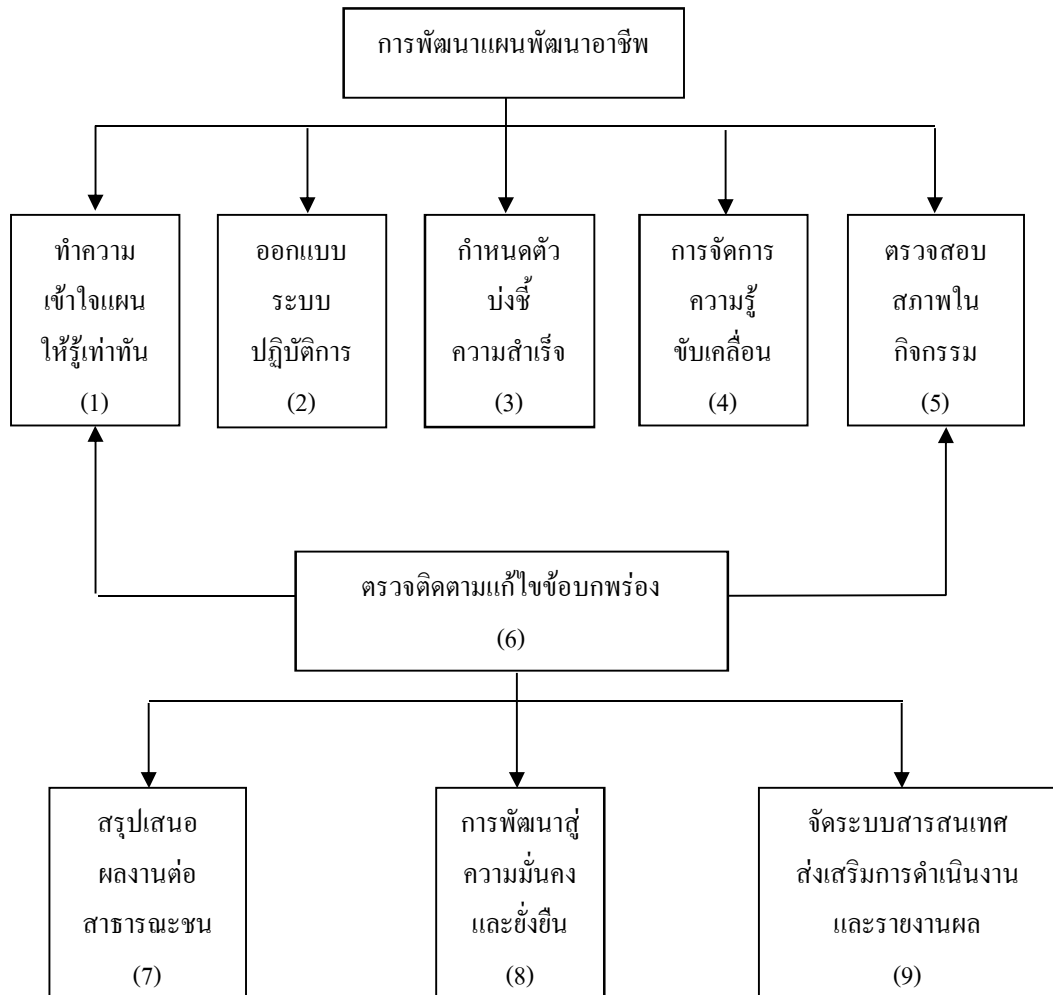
การพัฒนาแผนพัฒนาอาชีพ

ทำความ
เข้าใจแผน
ให้รู้เท่าทัน
(1)

ออกแบบ
ระบบ
ปฏิบัติการ
(2)

กำหนดตัว
บ่งชี้
ความสำเร็จ
(3)

การจัดการ
ความรู้
ขับเคลื่อน
(4)

ตรวจสอบ
สภาพใน
กิจกรรม
(5)

ตรวจติดตามแก้ไขข้อบกพร่อง
(6)

สรุปเสนอ
ผลงานต่อ
สาธารณะชน
(7)

การพัฒนาสู่
ความมั่นคง
และยั่งยืน
(8)

จัดระบบสารสนเทศ
ส่งเสริมการดำเนินงาน
และรายงานผล
(9)